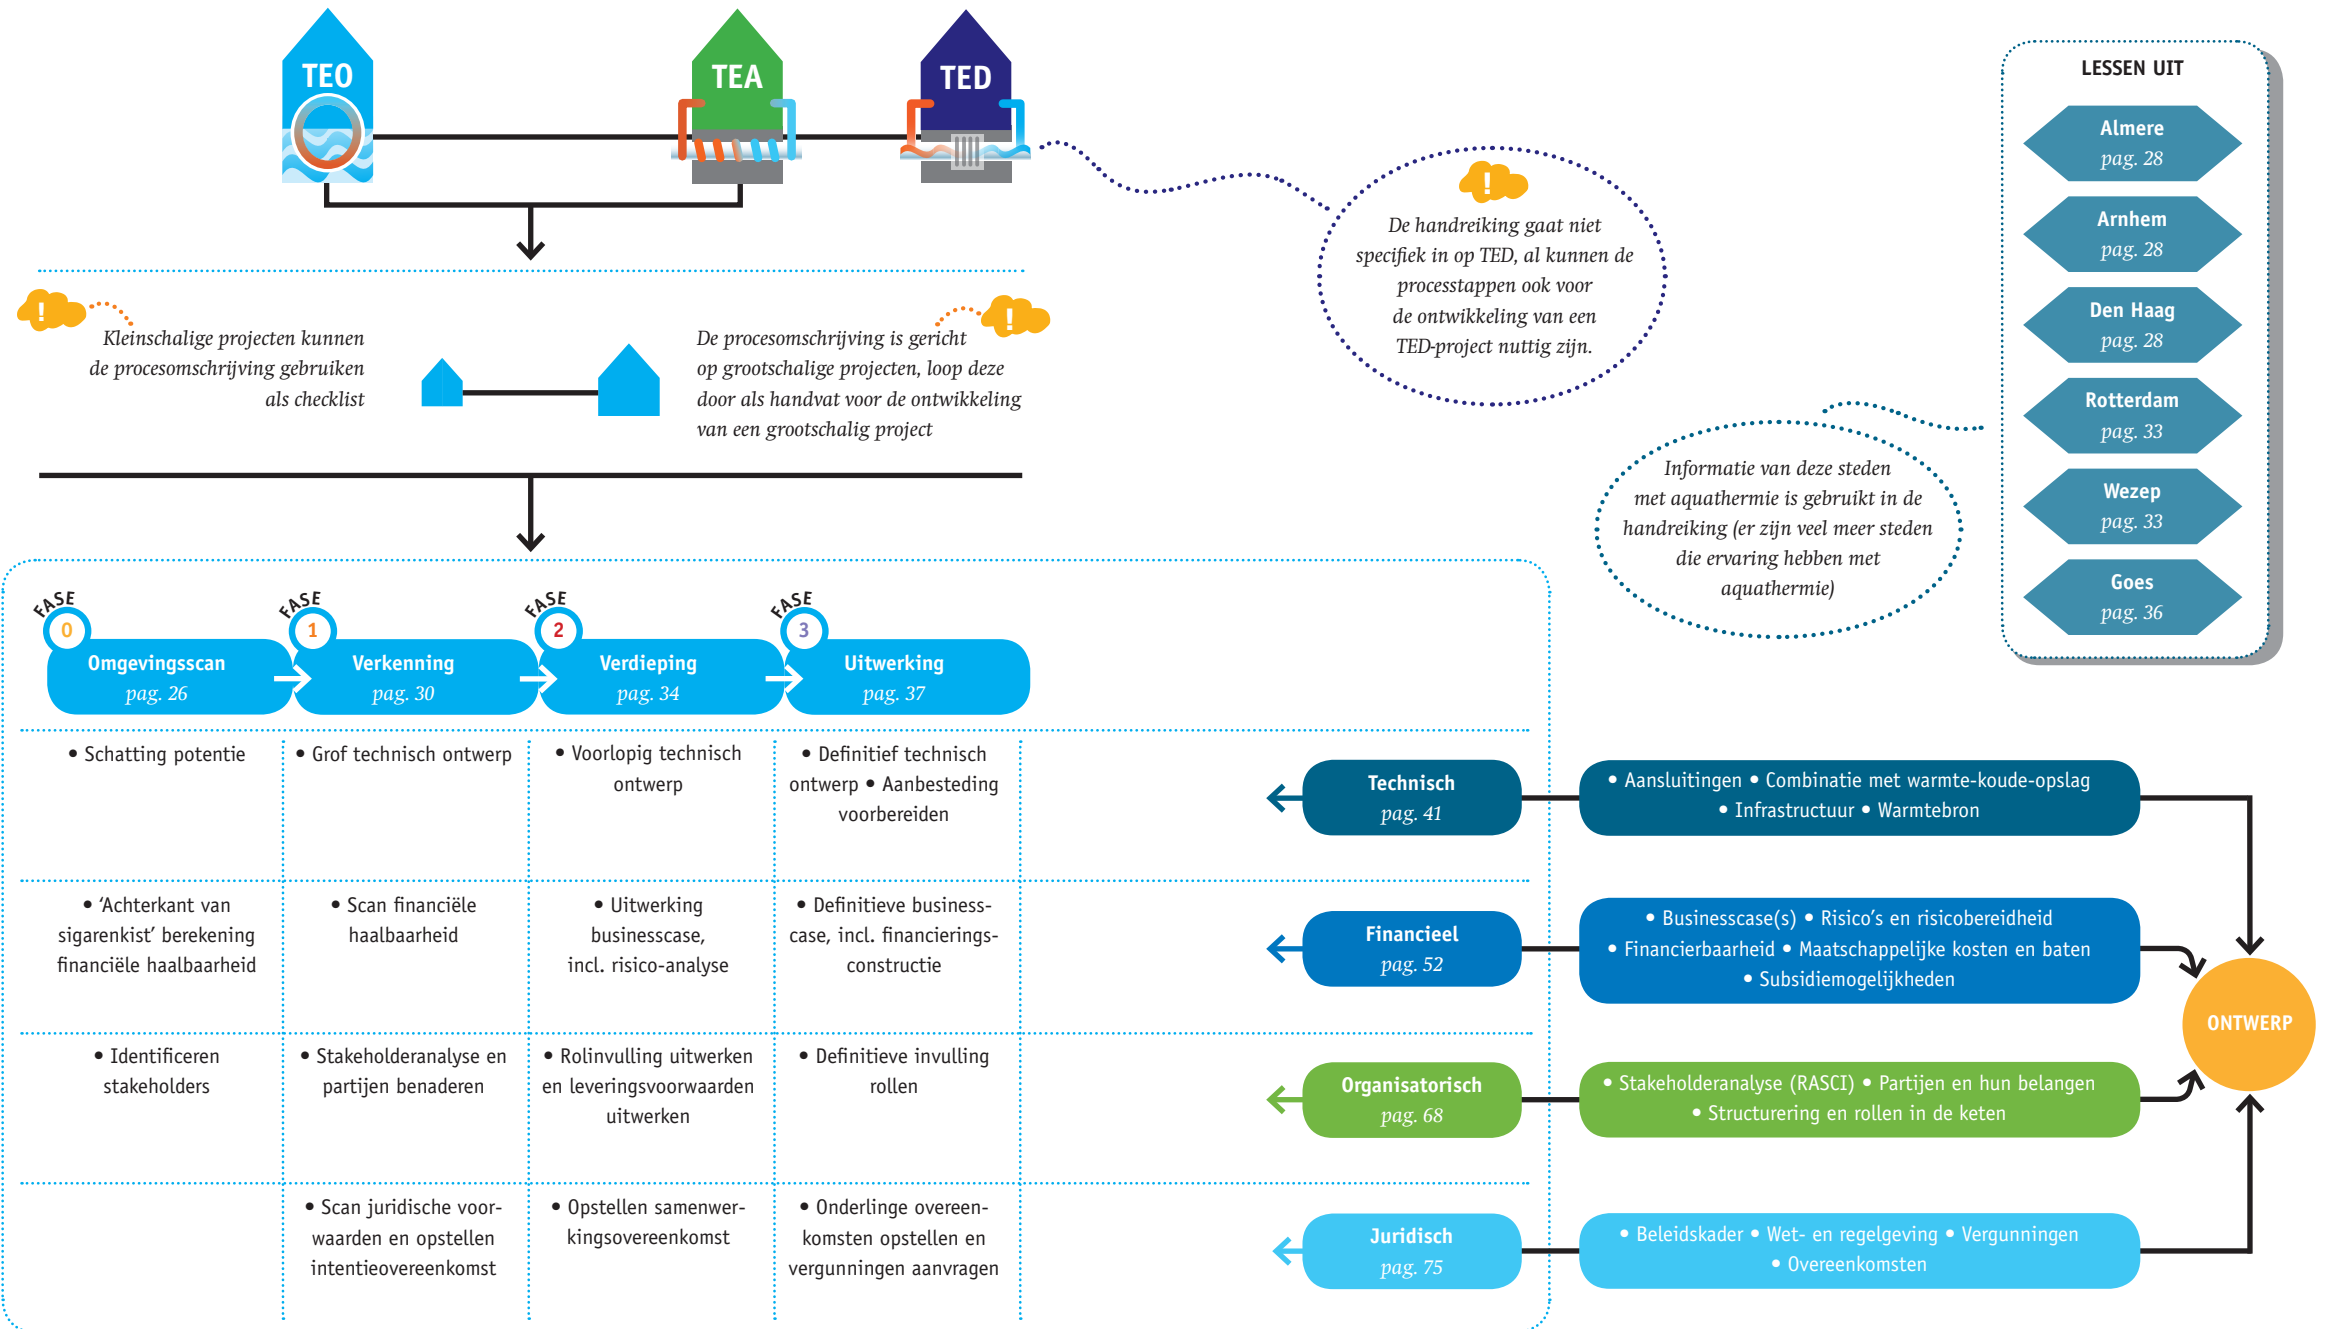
TEO

TEA

TED

De handreiking gaat niet specifiek in op TED, al kunnen de processtappen ook voor de ontwikkeling van een TED-project nuttig zijn.

LESSEN UIT

Almere
pag. 28

Arnhem
pag. 28

Den Haag
pag. 28

Rotterdam
pag. 33

Wezep
pag. 33

Goes
pag. 36

Kleinschalige projecten kunnen de procesomschrijving gebruiken als checklist

De procesomschrijving is gericht op grootschalige projecten, loop deze door als handvat voor de ontwikkeling van een grootschalig project

Informatie van deze steden met aquathermie is gebruikt in de handreiking (er zijn veel meer steden die ervaring hebben met aquathermie)

FASE 0
Omgevingsscan
pag. 26

FASE 1
Verkenning
pag. 30

FASE 2
Verdieping
pag. 34

FASE 3
Uitwerking
pag. 37

| • Schatting potentie | • Grof technisch ontwerp | • Voorlopig technisch ontwerp | • Definitief technisch ontwerp • Aanbesteding voorbereiden |
|---|---|---|---|
| • 'Achterkant van sigarenkist' berekening financiële haalbaarheid | • Scan financiële haalbaarheid | • Uitwerking businesscase, incl. risico-analyse | • Definitieve businesscase, incl. financieringsconstructie |
| • Identificeren stakeholders | • Stakeholderanalyse en partijen benaderen | • Rolinvulling uitwerken en leveringsvoorwaarden uitwerken | • Definitieve invulling rollen |
| | • Scan juridische voorwaarden en opstellen intentieovereenkomst | • Opstellen samenwerkingsovereenkomst | • Onderlinge overeenkomsten opstellen en vergunningen aanvragen |

Technisch
pag. 41

• Aansluitingen • Combinatie met warmte-koude-opslag • Infrastructuur • Warmtebron

Financieel
pag. 52

• Businesscase(s) • Risico's en risicobereidheid • Financierbaarheid • Maatschappelijke kosten en baten • Subsidiemogelijkheden

Organisatorisch
pag. 68

• Stakeholderanalyse (RASCI) • Partijen en hun belangen • Structurering en rollen in de keten

Juridisch
pag. 75

• Beleidskader • Wet- en regelgeving • Vergunningen • Overeenkomsten

ONTWERP